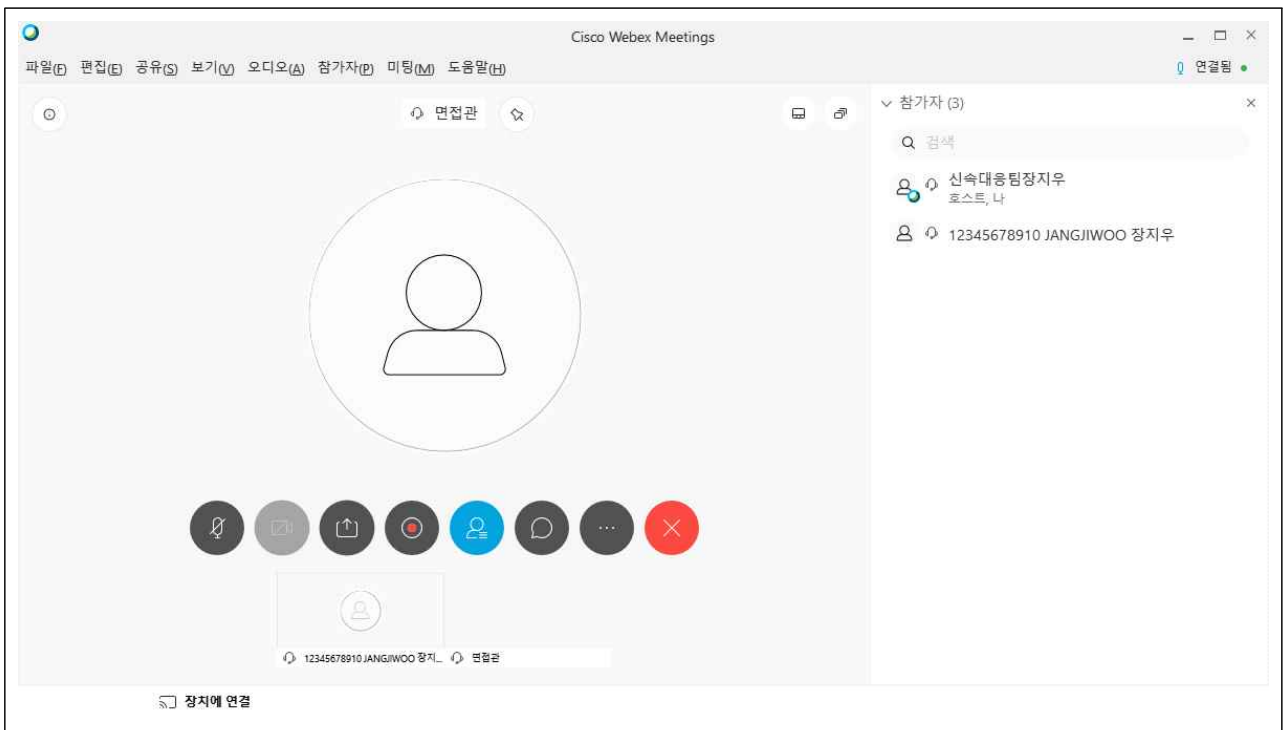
Cisco Webex Meetings

파일(F) 편집(E) 공유(S) 보기(V) 오디오(A) 참가자(P) 미팅(M) 도움말(H)

연결됨

면접관

참가자 (3)

검색

신속대응팀장지우
호스트, 나

12345678910 JANGJIWOO 장지우

12345678910 JANGJIWOO 장지... 면접관

장치에 연결